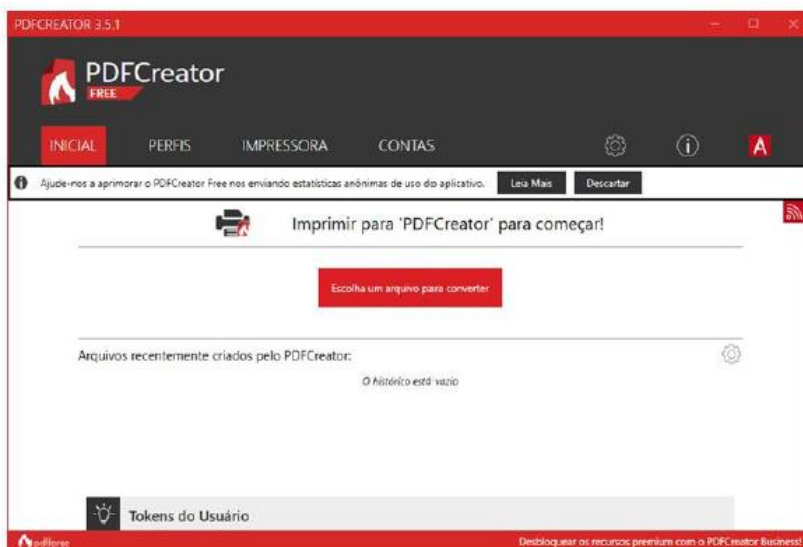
PDFCREATOR 3.5.1

PDFCreator
FREE

INICIAL PERFIS IMPRESSORA CONTAS

A

Ajude-nos a aprimorar o PDFCreator Free nos enviando estatísticas anônimas de uso do aplicativo. Leia Mais Descartar

Imprimir para 'PDFCreator' para começar!

Escolha um arquivo para converter

Arquivos recentemente criados pelo PDFCreator:

O histórico está vazio

Tokens do Usuário

pdfforge

Desbloquear os recursos premium com o PDFCreator Business!